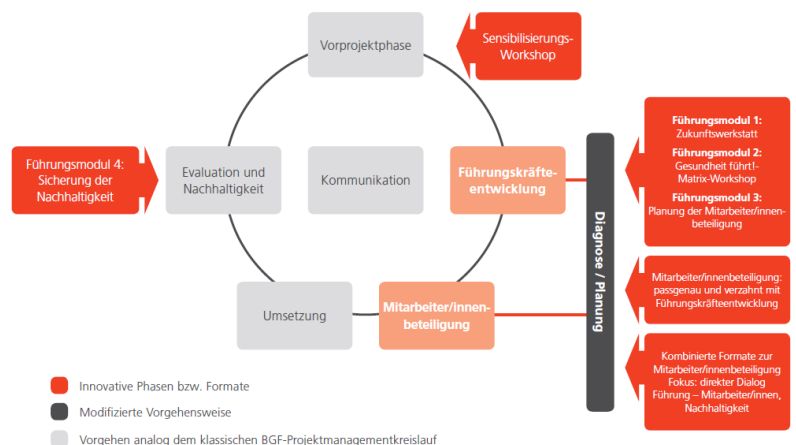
Vorprojektphase

Sensibilisierungs-Workshop

Führungsmodul 4: Sicherung der Nachhaltigkeit

Evaluation und Nachhaltigkeit

Kommunikation

Führungskräfteentwicklung

Diagnose / Planung

**Führungsmodul 1:** Zukunftswerkstatt

**Führungsmodul 2:** Gesundheit führt!-Matrix-Workshop

**Führungsmodul 3:** Planung der Mitarbeiter/innenbeteiligung

Umsetzung

Mitarbeiter/innenbeteiligung

Mitarbeiter/innenbeteiligung: passgenau und verzahnt mit Führungskräfteentwicklung

Kombinierte Formate zur Mitarbeiter/innenbeteiligung Fokus: direkter Dialog Führung – Mitarbeiter/innen, Nachhaltigkeit

Innovative Phasen bzw. Formate

Modifizierte Vorgehensweise

Vorgehen analog dem klassischen BGF-Projektmanagementkreislauf